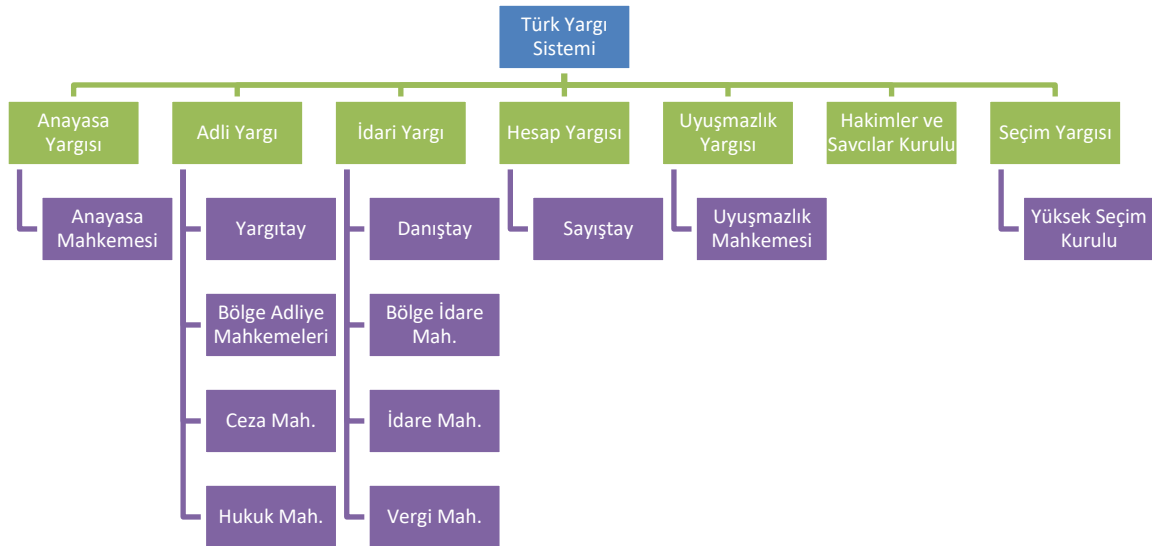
Türk Yargı Sistemi

Anayasa Yargısı

Anayasa Mahkemesi

Adli Yargı

Yargıtay

Bölge Adliye Mahkemeleri

Ceza Mah.

Hukuk Mah.

İdari Yargı

Danıştay

Bölge İdare Mah.

İdare Mah.

Vergi Mah.

Hesap Yargısı

Sayıştay

Uyuşmazlık Yargısı

Uyuşmazlık Mahkemesi

Hakimler ve Savcılar Kurulu

Seçim Yargısı

Yüksek Seçim Kurulu